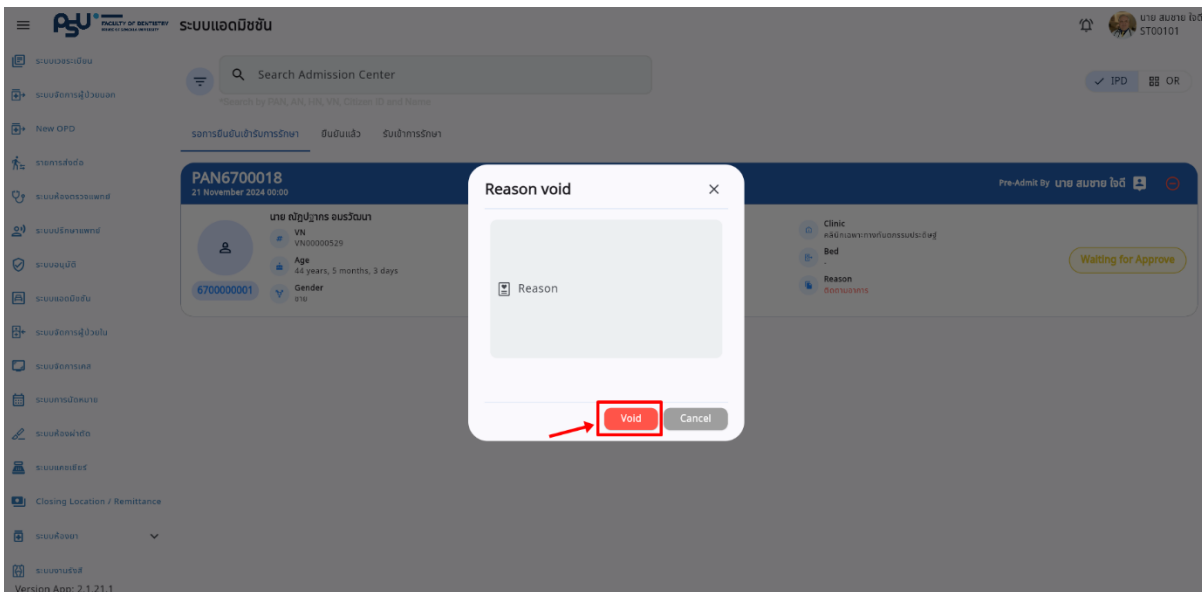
PSU FACULTY OF DENTISTRY ระบบแอดมิชชัน

นาย สมชาย ใจดี
ST00101

ระบบเวชระเบียน
ระบบจัดการผู้ป่วยนอก
New OPD
รายการส่งต่อ
ระบบห้องตรวจแพทย์
ระบบปรึกษาแพทย์
ระบบอนุมัติ
ระบบแอดมิชชัน
ระบบจัดการผู้ป่วยใน
ระบบจัดการเคส
ระบบการนัดหมาย
ระบบห้องผ่าตัด
ระบบแคชเชียร์
Closing Location / Remittance
ระบบห้องยา
ระบบจ่ายวัสดุ
Version App: 2.1.21.1

Search Admission Center
*Search by PAN, AN, HN, VN, Citizen ID and Name

IPD
OR

รอการยืนยันเข้ารับการรักษา ยืนยันแล้ว รับเข้าการรักษา

PAN6700018
21 November 2024 00:00

Pre-Admit By นาย สมชาย ใจดี

นาย ณัฏฐ์ปฏิภาคร อมรวัฒนา
VN
VN00000529
Age
44 years, 5 months, 3 days
Gender
ชาย
6700000001

Clinic
คลินิกเฉพาะทางทันตกรรมประดิษฐ์
Bed
-
Reason
ติดตามอาการ

Waiting for Approve

Reason void
×
Reason
Void
Cancel